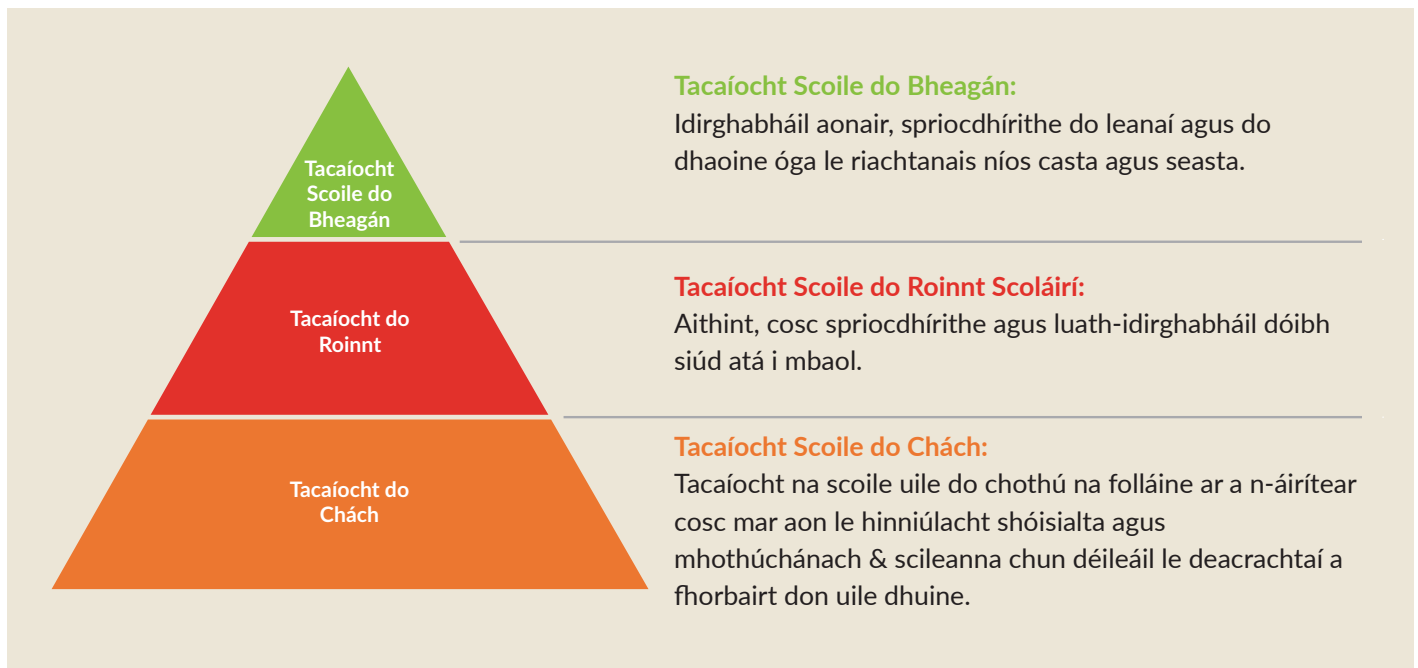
Tacaíocht Scoile do Bheagán

Tacaíocht do Roinnt

Tacaíocht do Chách

Tacaíocht Scoile do Bheagán:
Idirghabháil aonair, spriocdhírithe do leanaí agus do dhaoine óga le riachtanais níos casta agus seasta.

Tacaíocht Scoile do Roinnt Scoláirí:
Aithint, cosc spriocdhírithe agus luath-idirghabháil dóibh siúd atá i mbaol.

Tacaíocht Scoile do Chách:
Tacaíocht na scoile uile do chothú na folláine ar a n-áirítear cosc mar aon le hinniúlacht shóisialta agus mhothúchánach & scileanna chun déileáil le deacrachtaí a fhorbairt don uile dhuine.